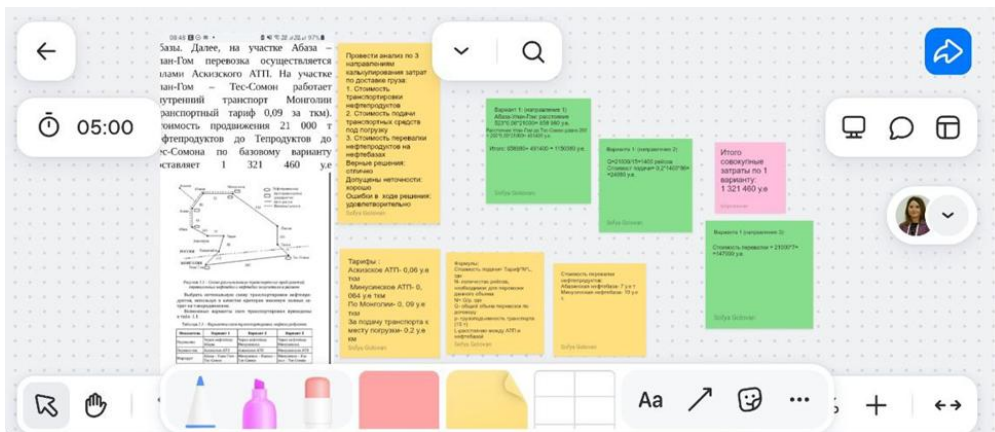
05:00

Базы. Далее, на участке Абаза – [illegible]ан-Гом перевозка осуществляется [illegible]лами Аскизского АТП. На участке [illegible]ан-Гом – Тес-Сомон работает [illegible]утренний транспорт Монголии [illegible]ранспортный тариф 0,09 за ткм). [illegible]тоимость продвижения 21 000 т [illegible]ефтепродуктов до Тепродуктов до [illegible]ес-Сомона по базовому варианту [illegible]оставляет 1 321 460 у.е

Провести анализ по 3 направлениям калькулирования затрат по доставке груза:
1. Стоимость транспортировки нефтепродуктов
2. Стоимость подачи транспортных средств под погрузку
3. Стоимость перевалки нефтепродуктов на нефтебазах
Верные решения: отлично
Допущены неточности: хорошо
Ошибки в ходе решения: удовлетворительно
Sofya Golovan

Вариант 1 (направление 1)
Абаза-Хан-Гом: расстояние
Итого: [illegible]
Sofya Golovan

Вариант 1 (направление 2)
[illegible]
Sofya Golovan

Итого совокупные затраты по 1 варианту:
1 321 460 у.е

Вариант 1 (направление 3)
Стоимость перевалки = 21000*7+147000 у.е
Sofya Golovan

Тарифы :
Аскизское АТП- 0,06 у.е ткм
Минусинское АТП- 0, 064 у.е ткм
По Монголии- 0, 09 у.е ткм
За подачу транспорта к месту погрузки- 0,2 у.е км
Sofya Golovan

Формулы:
Стоимость подачи: Тариф*N*L, где
N- количество рейсов, необходимое для перевозки данного объема
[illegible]
Sofya Golovan

Стоимость перевалки нефтепродуктов:
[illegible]
Sofya Golovan

Aa

...